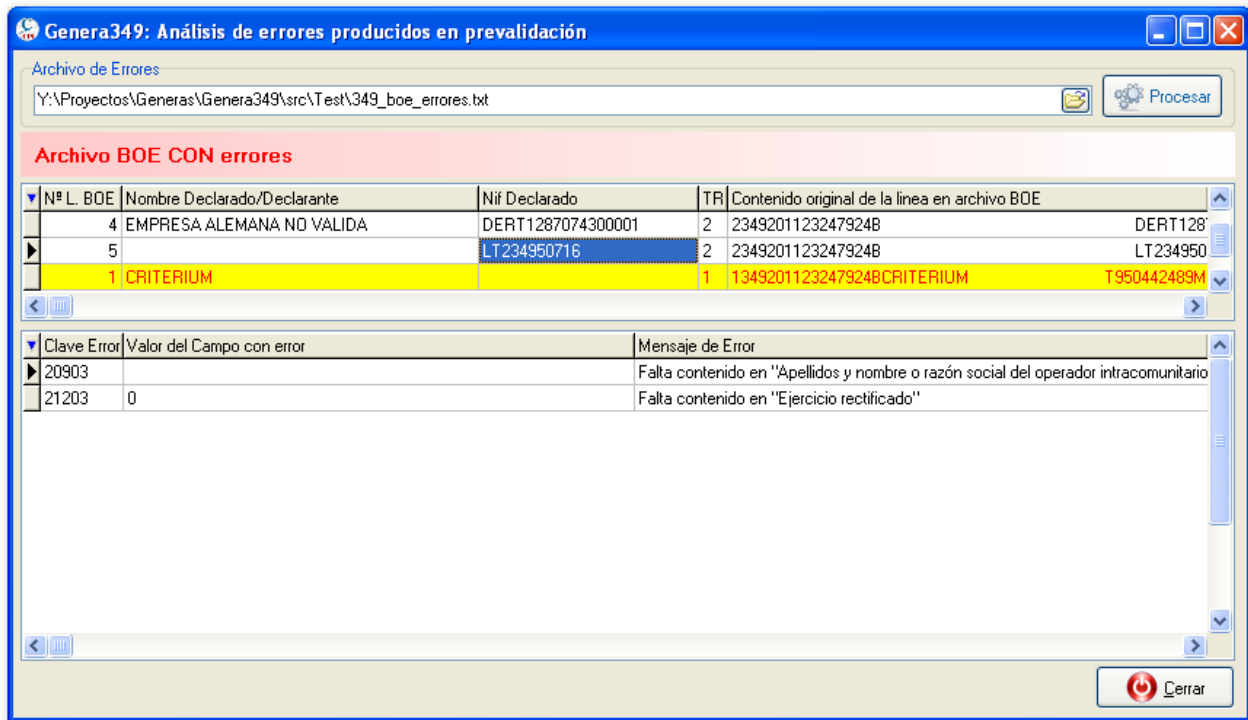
Genera349: Análisis de errores producidos en prevalidación

Archivo de Errores

Y:\Proyectos\Generas\Genera349\src\Test\349_boe_errores.txt

Procesar

Archivo BOE CON errores

| Nº L. BOE | Nombre Declarado/Declarante | Nif Declarado | TR | Contenido original de la linea en archivo BOE |
|---|---|---|---|---|
| 4 | EMPRESA ALEMANA NO VALIDA | DERT1287074300001 | 2 | 2349201123247924B DERT128 |
| 5 | | LT234950716 | 2 | 2349201123247924B LT234950 |
| 1 | CRITERIUM | | 1 | 1349201123247924BCRITERIUM T950442489M |

| Clave Error | Valor del Campo con error | Mensaje de Error |
|---|---|---|
| 20903 | | Falta contenido en "Apellidos y nombre o razón social del operador intracomunitario |
| 21203 | 0 | Falta contenido en "Ejercicio rectificado" |

Cerrar